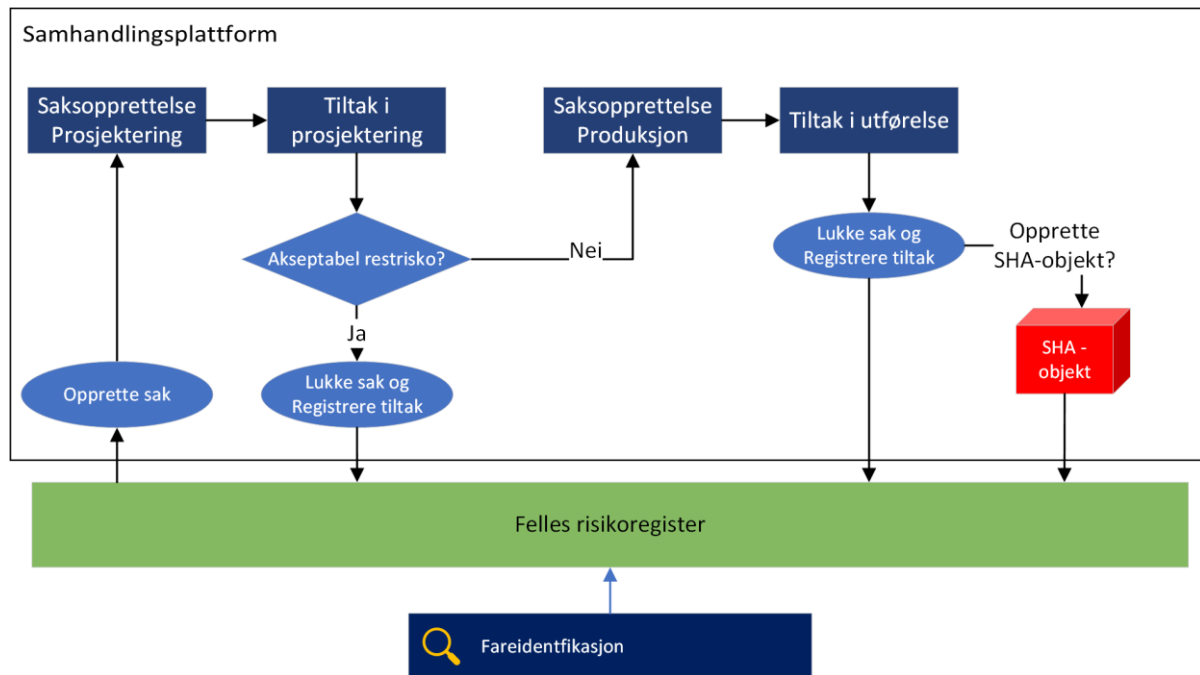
Samhandlingsplattform

Saksopprettelse Prosjektering

Tiltak i prosjektering

Saksopprettelse Produksjon

Tiltak i utførelse

Akseptabel restrisko?

Nei

Lukke sak og Registrere tiltak

Opprette SHA-objekt?

Ja

Opprette sak

Lukke sak og Registrere tiltak

SHA - objekt

Felles risikoregister

Fareidentfikasjon